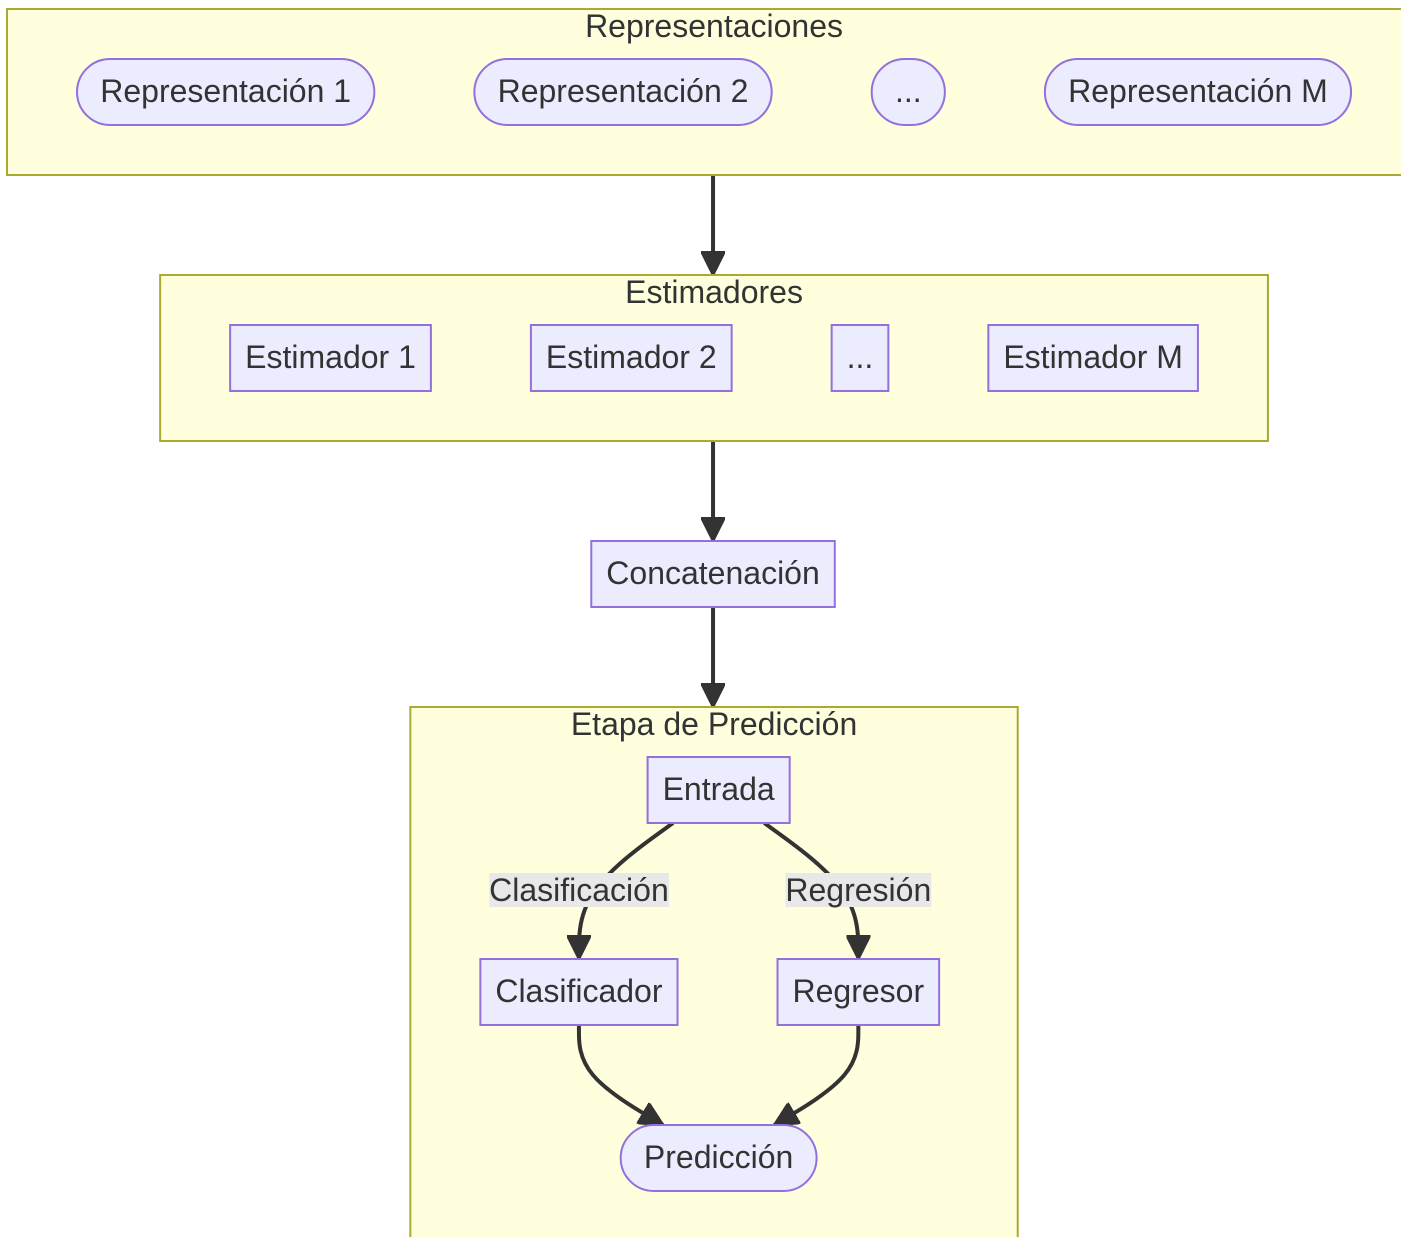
Representaciones

Representación 1

Representación 2

...

Representación M

Estimadores

Estimador 1

Estimador 2

...

Estimador M

Concatenación

Etapa de Predicción

Entrada

Clasificación

Regresión

Clasificador

Regresor

Predicción